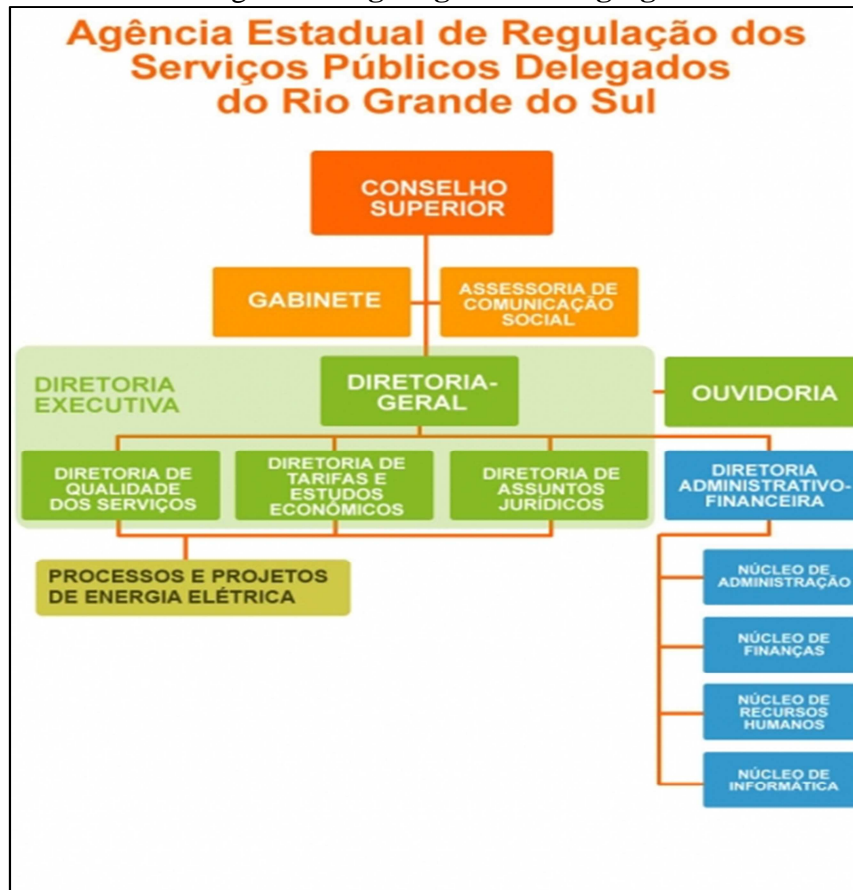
Agência Estadual de Regulação dos Serviços Públicos Delegados do Rio Grande do Sul

CONSELHO SUPERIOR

GABINETE

ASSESSORIA DE COMUNICAÇÃO SOCIAL

DIRETORIA EXECUTIVA

DIRETORIA-GERAL

OUVIDORIA

DIRETORIA DE QUALIDADE DOS SERVIÇOS

DIRETORIA DE TARIFAS E ESTUDOS ECONÔMICOS

DIRETORIA DE ASSUNTOS JURÍDICOS

DIRETORIA ADMINISTRATIVO-FINANCEIRA

PROCESSOS E PROJETOS DE ENERGIA ELÉTRICA

NÚCLEO DE ADMINISTRAÇÃO

NÚCLEO DE FINANÇAS

NÚCLEO DE RECURSOS HUMANOS

NÚCLEO DE INFORMÁTICA